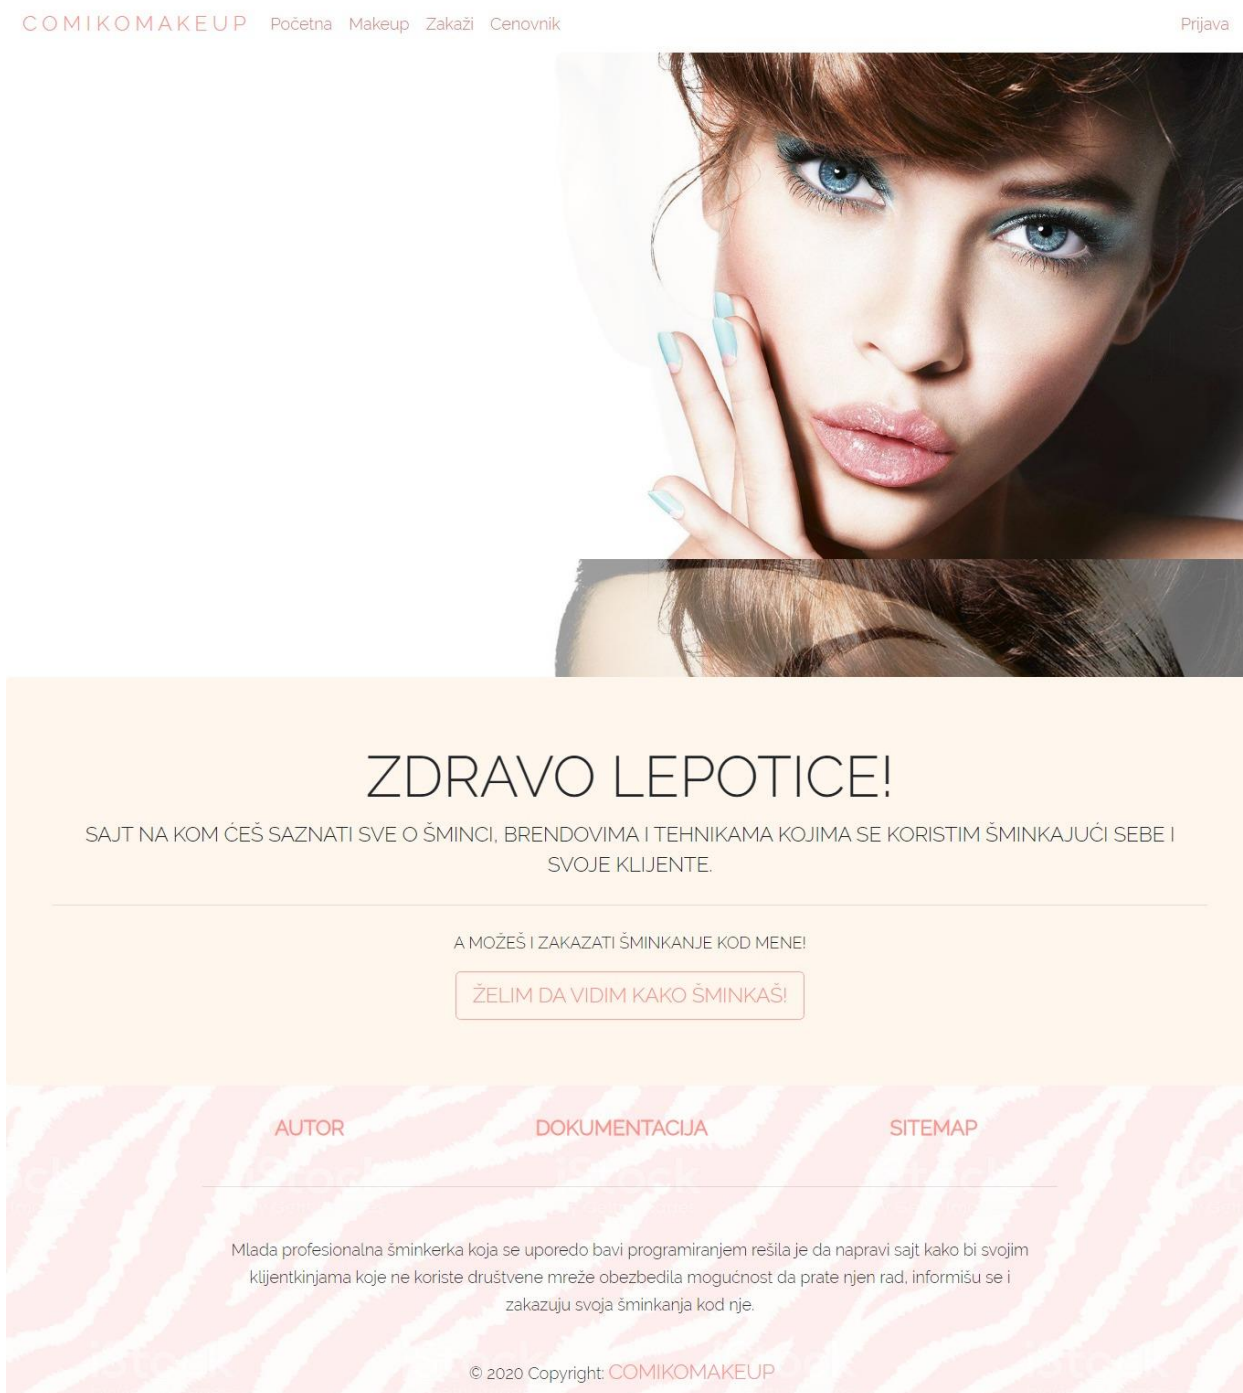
COMIKOMAKEUP Početna Makeup Zakaži Cenovnik

Prijava

ZDRAVO LEPOTICE!

SAJT NA KOM ĆEŠ SAZNATI SVE O ŠMINCI, BRENDOVIMA I TEHNIKAMA KOJIMA SE KORISTIM ŠMINKAJUĆI SEBE I SVOJE KLIJENTE.

A MOŽEŠ I ZAKAZATI ŠMINKANJE KOD MENE!

ŽELIM DA VIDIM KAKO ŠMINKAŠ!

AUTOR

DOKUMENTACIJA

SITEMAP

Mlada profesionalna šminkerka koja se uporedo bavi programiranjem rešila je da napravi sajt kako bi svojim klijentkinjama koje ne koriste društvene mreže obezbedila mogućnost da prate njen rad, informišu se i zakazuju svoja šminkanja kod nje.

© 2020 Copyright: COMIKOMAKEUP